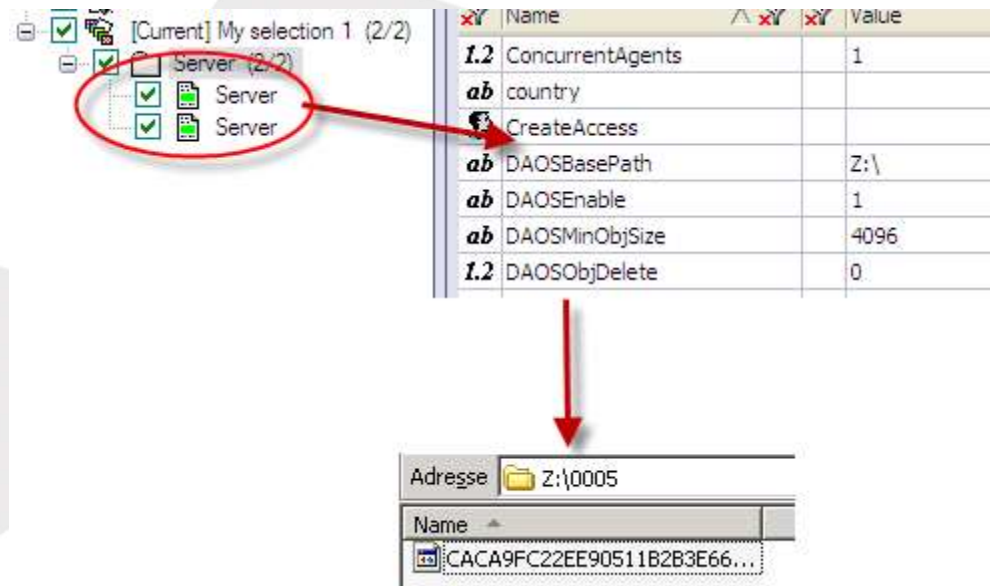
[Current] My selection 1 (2/2)
Server (2/2)
Server
Server

| | Name | | Value |
|---|---|---|---|
| 1.2 | ConcurrentAgents | | 1 |
| ab | country | | |
| | CreateAccess | | |
| ab | DAOSBasePath | | Z:\ |
| ab | DAOSEnable | | 1 |
| ab | DAOSMinObjSize | | 4096 |
| 1.2 | DAOSObjDelete | | 0 |

Adresse Z:\0005

Name
CACA9FC22EE90511B2B3E66...